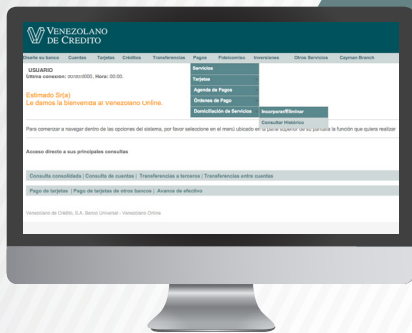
VENEZOLANO DE CREDITO

Diseñe su banco Cuentas Tarjetas Créditos Transferencias Pagos Fideicomiso Inversiones Otros Servicios Cayman Branch

USUARIO
Última conexion: 00/00/0000, Hora: 00:00.

Servicios
Tarjetas
Agenda de Pagos
Órdenes de Pago
Domiciliación de Servicios
Incorporar/Eliminar
Consultar Histórico

Estimado Sr(a):
Le damos la bienvenida al Venezolano Online.

Para comenzar a navegar dentro de las opciones del sistema, por favor seleccione en el menú ubicado en la parte superior de su pantalla la función que quiera realizar

Acceso directo a sus principales consultas

Consulta consolidada | Consulta de cuentas | Transferencias a terceros | Transferencias entre cuentas

Pago de tarjetas | Pago de tarjetas de otros bancos | Avance de efectivo

Venezolano de Crédito, S.A. Banco Universal - Venezolano Online